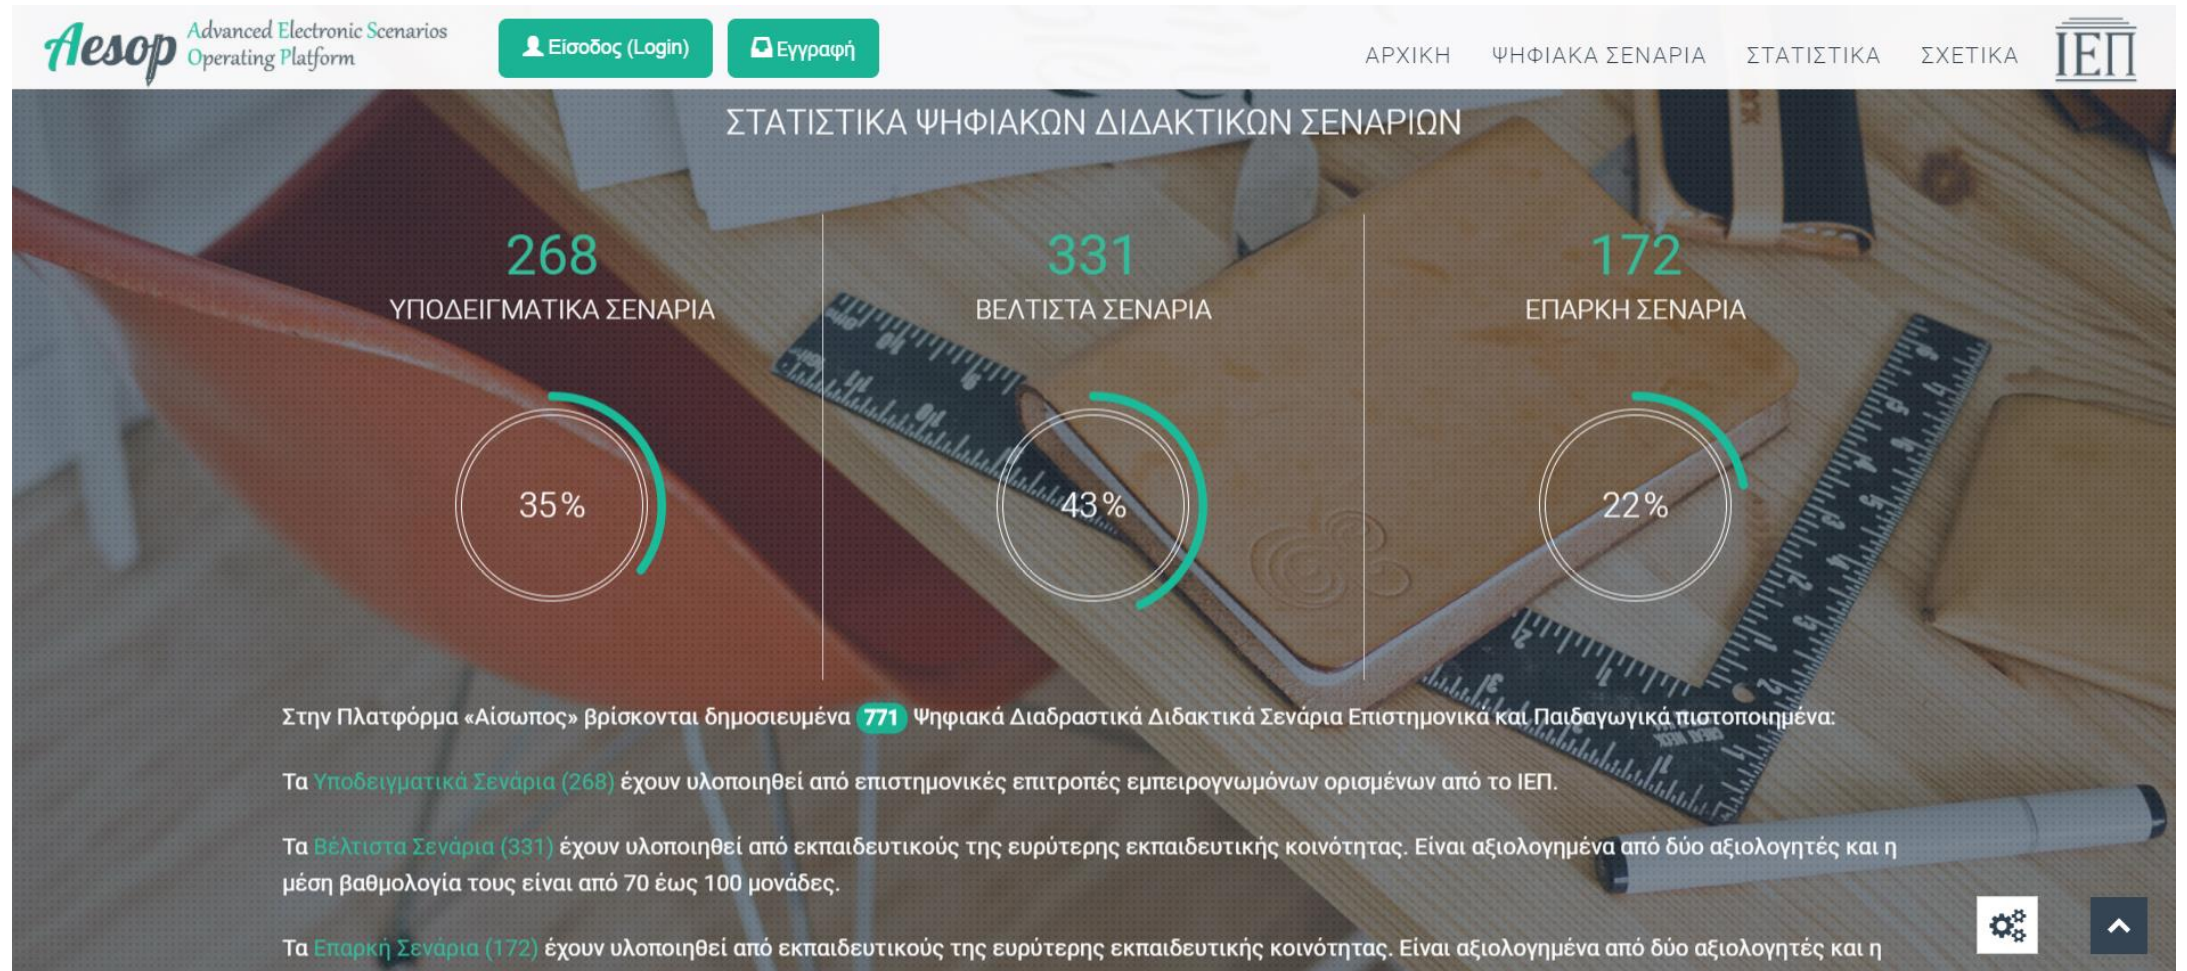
Aesop Advanced Electronic Scenarios Operating Platform

Είσοδος (Login)

Εγγραφή

ΑΡΧΙΚΗ ΨΗΦΙΑΚΑ ΣΕΝΑΡΙΑ ΣΤΑΤΙΣΤΙΚΑ ΣΧΕΤΙΚΑ

ΙΕΠ

ΣΤΑΤΙΣΤΙΚΑ ΨΗΦΙΑΚΩΝ ΔΙΔΑΚΤΙΚΩΝ ΣΕΝΑΡΙΩΝ

268
ΥΠΟΔΕΙΓΜΑΤΙΚΑ ΣΕΝΑΡΙΑ
35%

331
ΒΕΛΤΙΣΤΑ ΣΕΝΑΡΙΑ
43%

172
ΕΠΑΡΚΗ ΣΕΝΑΡΙΑ
22%

Στην Πλατφόρμα «Αίσωπος» βρίσκονται δημοσιευμένα 771 Ψηφιακά Διαδραστικά Διδακτικά Σενάρια Επιστημονικά και Παιδαγωγικά πιστοποιημένα:

Τα Υποδειγματικά Σενάρια (268) έχουν υλοποιηθεί από επιστημονικές επιτροπές εμπειρογνωμόνων ορισμένων από το ΙΕΠ.

Τα Βέλτιστα Σενάρια (331) έχουν υλοποιηθεί από εκπαιδευτικούς της ευρύτερης εκπαιδευτικής κοινότητας. Είναι αξιολογημένα από δύο αξιολογητές και η μέση βαθμολογία τους είναι από 70 έως 100 μονάδες.

Τα Επαρκή Σενάρια (172) έχουν υλοποιηθεί από εκπαιδευτικούς της ευρύτερης εκπαιδευτικής κοινότητας. Είναι αξιολογημένα από δύο αξιολογητές και η